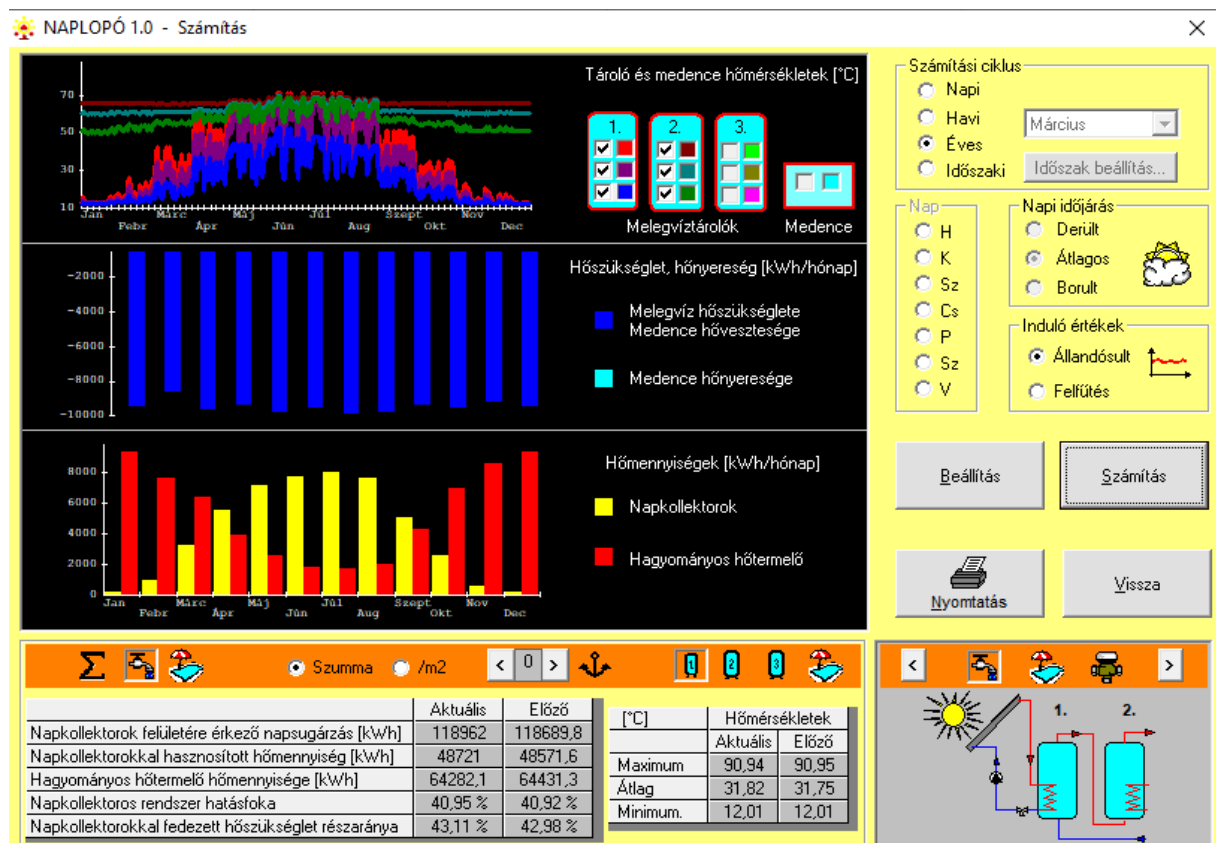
NAPLOPÓ 1.0 - Számítás

Tároló és medence hőmérsékletek [°C]

70
50
30
10
Jan Febr Márc Ápr Máj Jún Júl Aug Szept Okt Nov Dec

1. 2. 3.
Melegvíztárolók
Medence

Hőszükséglet, hőnyereség [kWh/hónap]

-2000
-4000
-6000
-8000
-10000

Melegvíz hőszükséglete
Medence hővesztesége

Medence hőnyeresége

Hőmennyiségek [kWh/hónap]

8000
6000
4000
2000
0
Jan Febr Márc Ápr Máj Jún Júl Aug Szept Okt Nov Dec

Napkollektorok

Hagyományos hőtermelő

Számítási ciklus
Napi
Havi
Éves
Időszaki
Március
Időszak beállítás...

Nap
H
K
Sz
Cs
P
Sz
V

Napi időjárás
Derült
Átlagos
Borult

Induló értékek
Állandósult
Felfűtés

Beállítás
Számítás

Nyomtatás
Vissza

Σ
Szumma
/m2
< 0 >

| | Aktuális | Előző |
|---|---|---|
| Napkollektorok felületére érkező napsugárzás [kWh] | 118962 | 118689,8 |
| Napkollektorokkal hasznosított hőmennyiség [kWh] | 48721 | 48571,6 |
| Hagyományos hőtermelő hőmennyisége [kWh] | 64282,1 | 64431,3 |
| Napkollektoros rendszer hatásfoka | 40,95 % | 40,92 % |
| Napkollektorokkal fedezett hőszükséglet részaránya | 43,11 % | 42,98 % |

| [°C] | Hőmérsékletek | |
|---|---|---|
| | Aktuális | Előző |
| Maximum | 90,94 | 90,95 |
| Átlag | 31,82 | 31,75 |
| Minimum. | 12,01 | 12,01 |

1. 2.